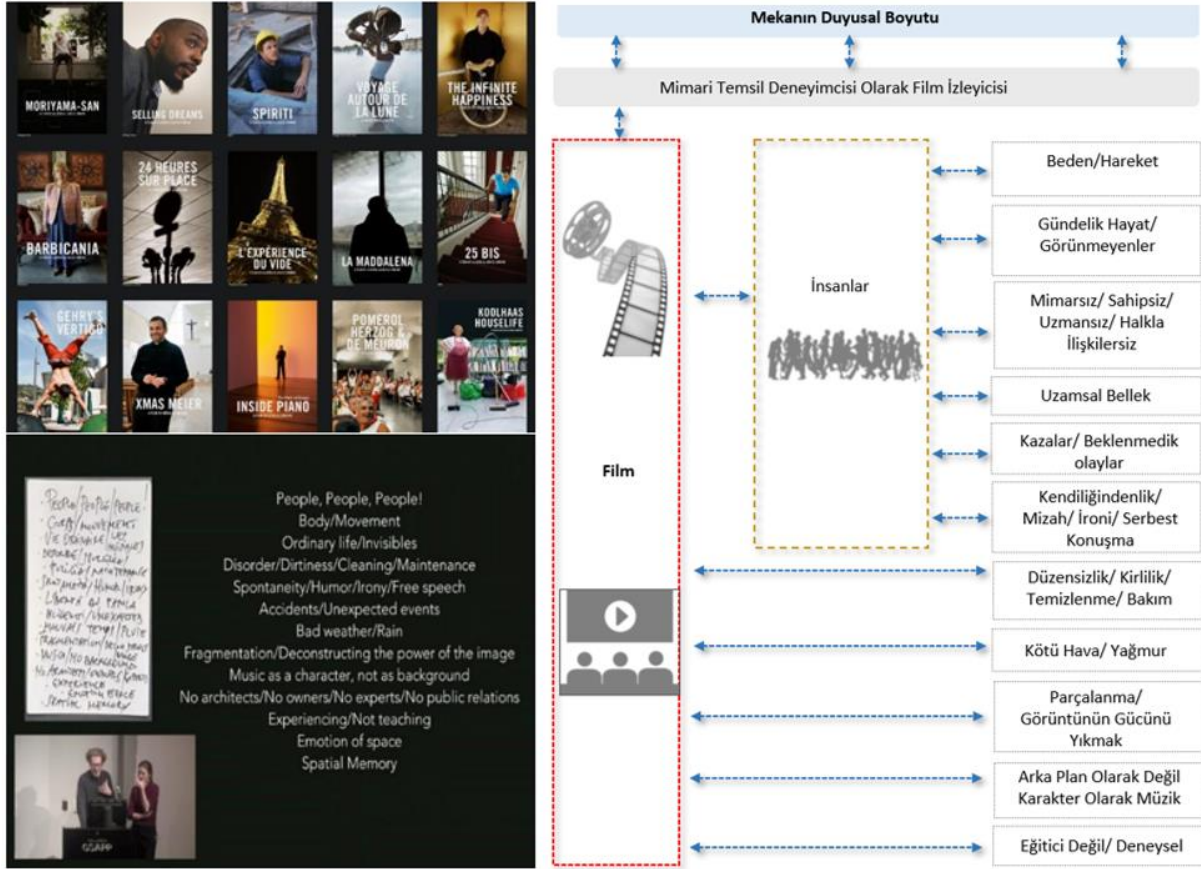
MORIYAMA-SAN

SELLING DREAMS

SPIRITI

VOYAGE AUTOUR DE LA LUNE

THE INFINITE HAPPINESS

BARBICANIA

24 HEURES SUR PLACE

L'EXPÉRIENCE DU VIDE

LA MADDALENA

25 BIS

GEHRY'S VERTIGO

XMAS MEIER

INSIDE PIANO

POMEROL HERZOG & DE MEURON

KOOLHAAS HOUSELIFE

People, People, People!
Body/Movement
Ordinary life/Invisibles
Disorder/Dirtiness/Cleaning/Maintenance
Spontaneity/Humor/Irony/Free speech
Accidents/Unexpected events
Bad weather/Rain
Fragmentation/Deconstructing the power of the image
Music as a character, not as background
No architects/No owners/No experts/No public relations
Experiencing/Not teaching
Emotion of space
Spatial Memory

GSAPP

Mekanın Duyusal Boyutu

Mimari Temsil Deneyimcisi Olarak Film İzleyicisi

Film

İnsanlar

Beden/Hareket

Gündelik Hayat/ Görünmeyenler

Mimarsız/ Sahipsiz/ Uzmansız/ Halkla İlişkilersiz

Uzamsal Bellek

Kazalar/ Beklenmedik olaylar

Kendiliğindenlik/ Mizah/ İroni/ Serbest Konuşma

Düzensizlik/ Kirlilik/ Temizlenme/ Bakım

Kötü Hava/ Yağmur

Parçalanma/ Görüntünün Gücünü Yıkmak

Arka Plan Olarak Değil Karakter Olarak Müzik

Eğitici Değil/ Deneysel